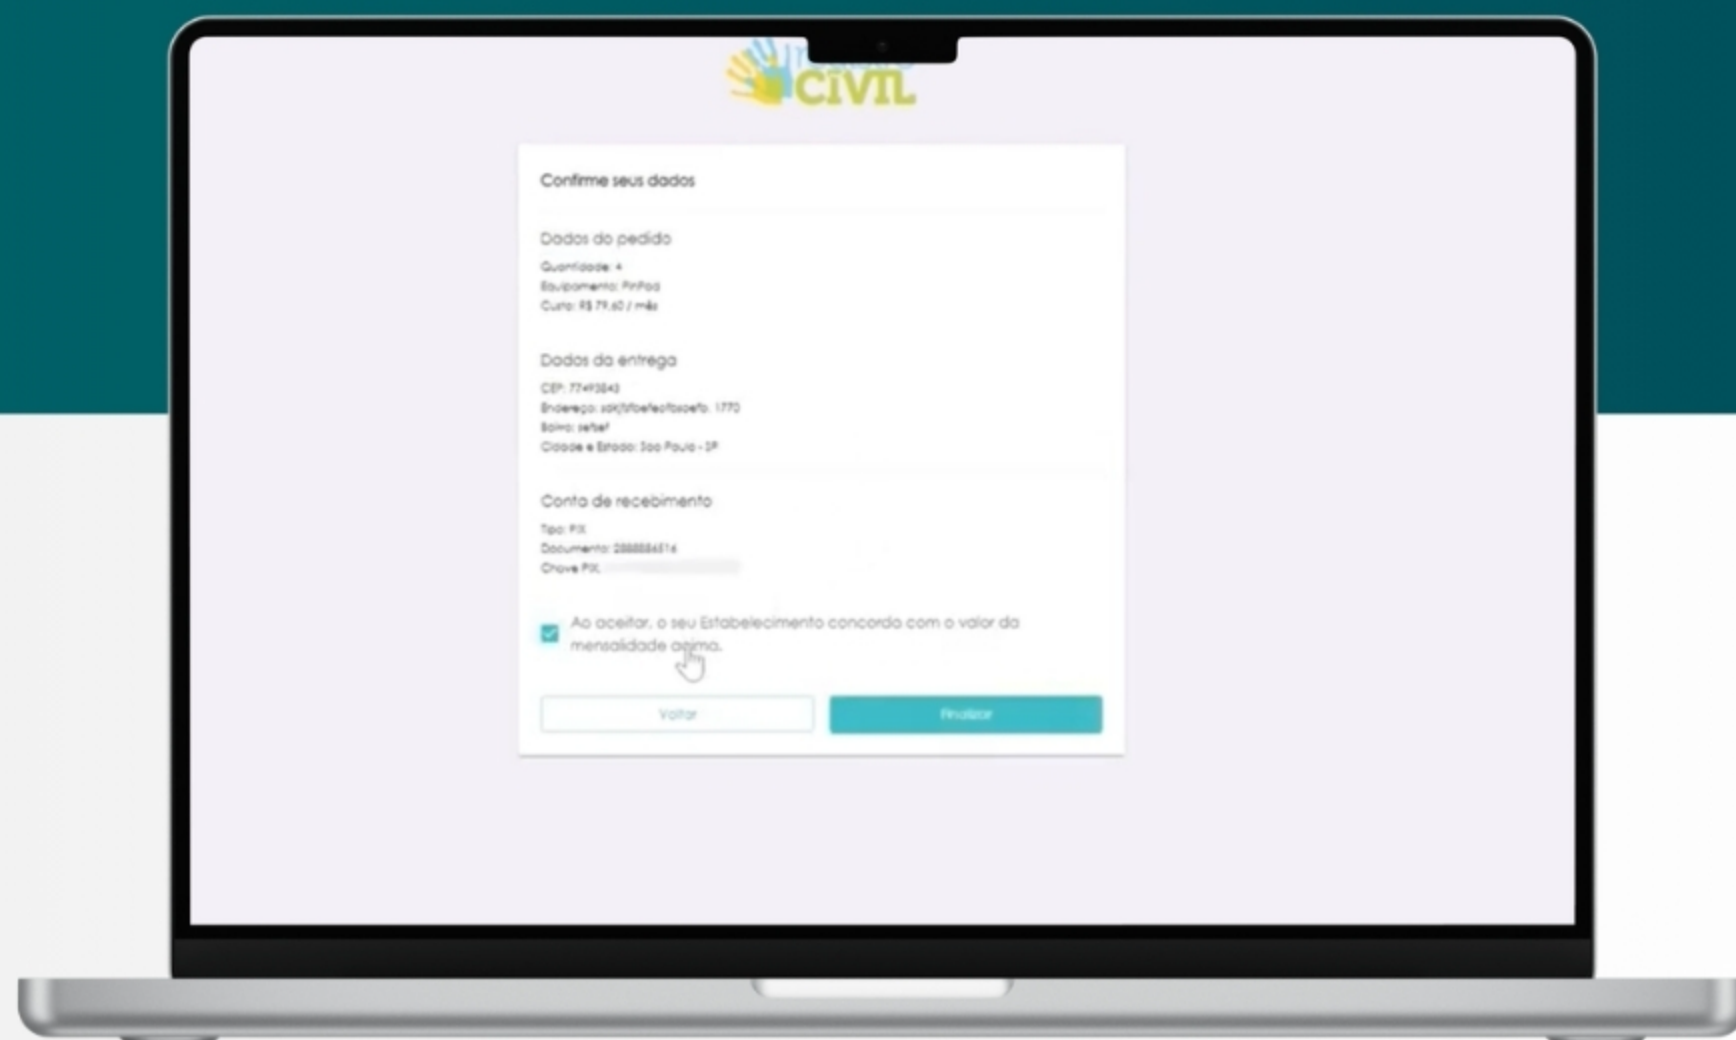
CIVIL

Confirme seus dados

Dados do pedido

Quantidade: 4
Equipamento: PinPad
Custo: R$ 79,60 / mês

Dados da entrega

CEP: 77493843
Endereço: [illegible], 1770
Bairro: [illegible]
Cidade e Estado: Sao Paulo - SP

Conta de recebimento

Tipo: PIX
Documento: 2888884516
Chave PIX: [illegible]

Ao aceitar, o seu Estabelecimento concorda com o valor da mensalidade acima.

Voltar

Finalizar